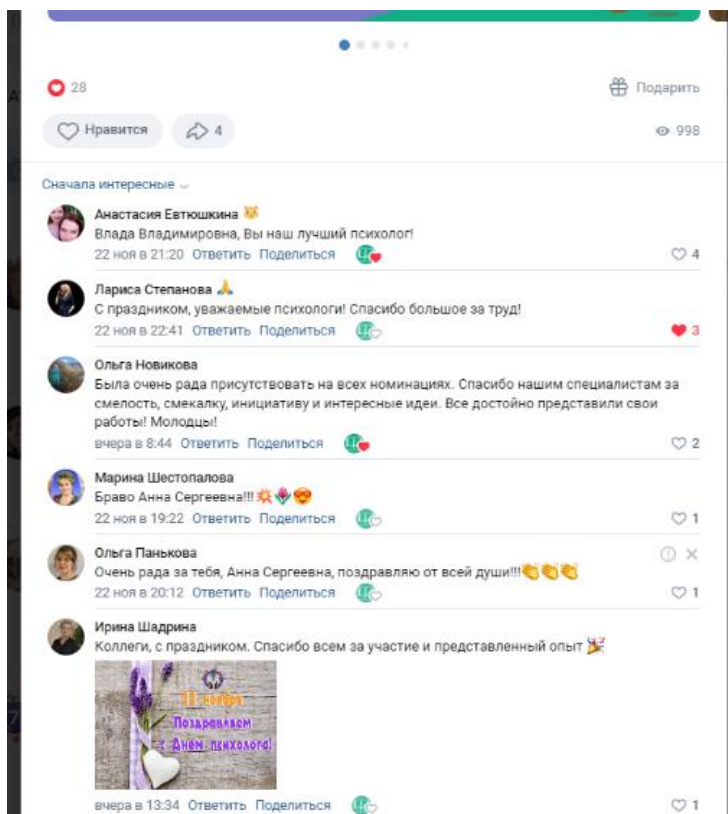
28

Подарить

Нравится

4

998

Сначала интересные

Анастасия Евтюшкина

Влада Владимировна, Вы наш лучший психолог!

22 ноя в 21:20 Ответить Поделиться

4

Лариса Степанова

С праздником, уважаемые психологи! Спасибо большое за труд!

22 ноя в 22:41 Ответить Поделиться

3

Ольга Новикова

Была очень рада присутствовать на всех номинациях. Спасибо нашим специалистам за смелость, смекалку, инициативу и интересные идеи. Все достойно представили свои работы! Молодцы!

вчера в 8:44 Ответить Поделиться

2

Марина Шестопалова

Браво Анна Сергеевна!!!

22 ноя в 19:22 Ответить Поделиться

1

Ольга Панькова

Очень рада за тебя, Анна Сергеевна, поздравляю от всей души!!!

22 ноя в 20:12 Ответить Поделиться

1

Ирина Шадрина

Коллеги, с праздником. Спасибо всем за участие и представленный опыт

22 ноября
Поздравляем
с Днем психолога!

вчера в 13:34 Ответить Поделиться

1